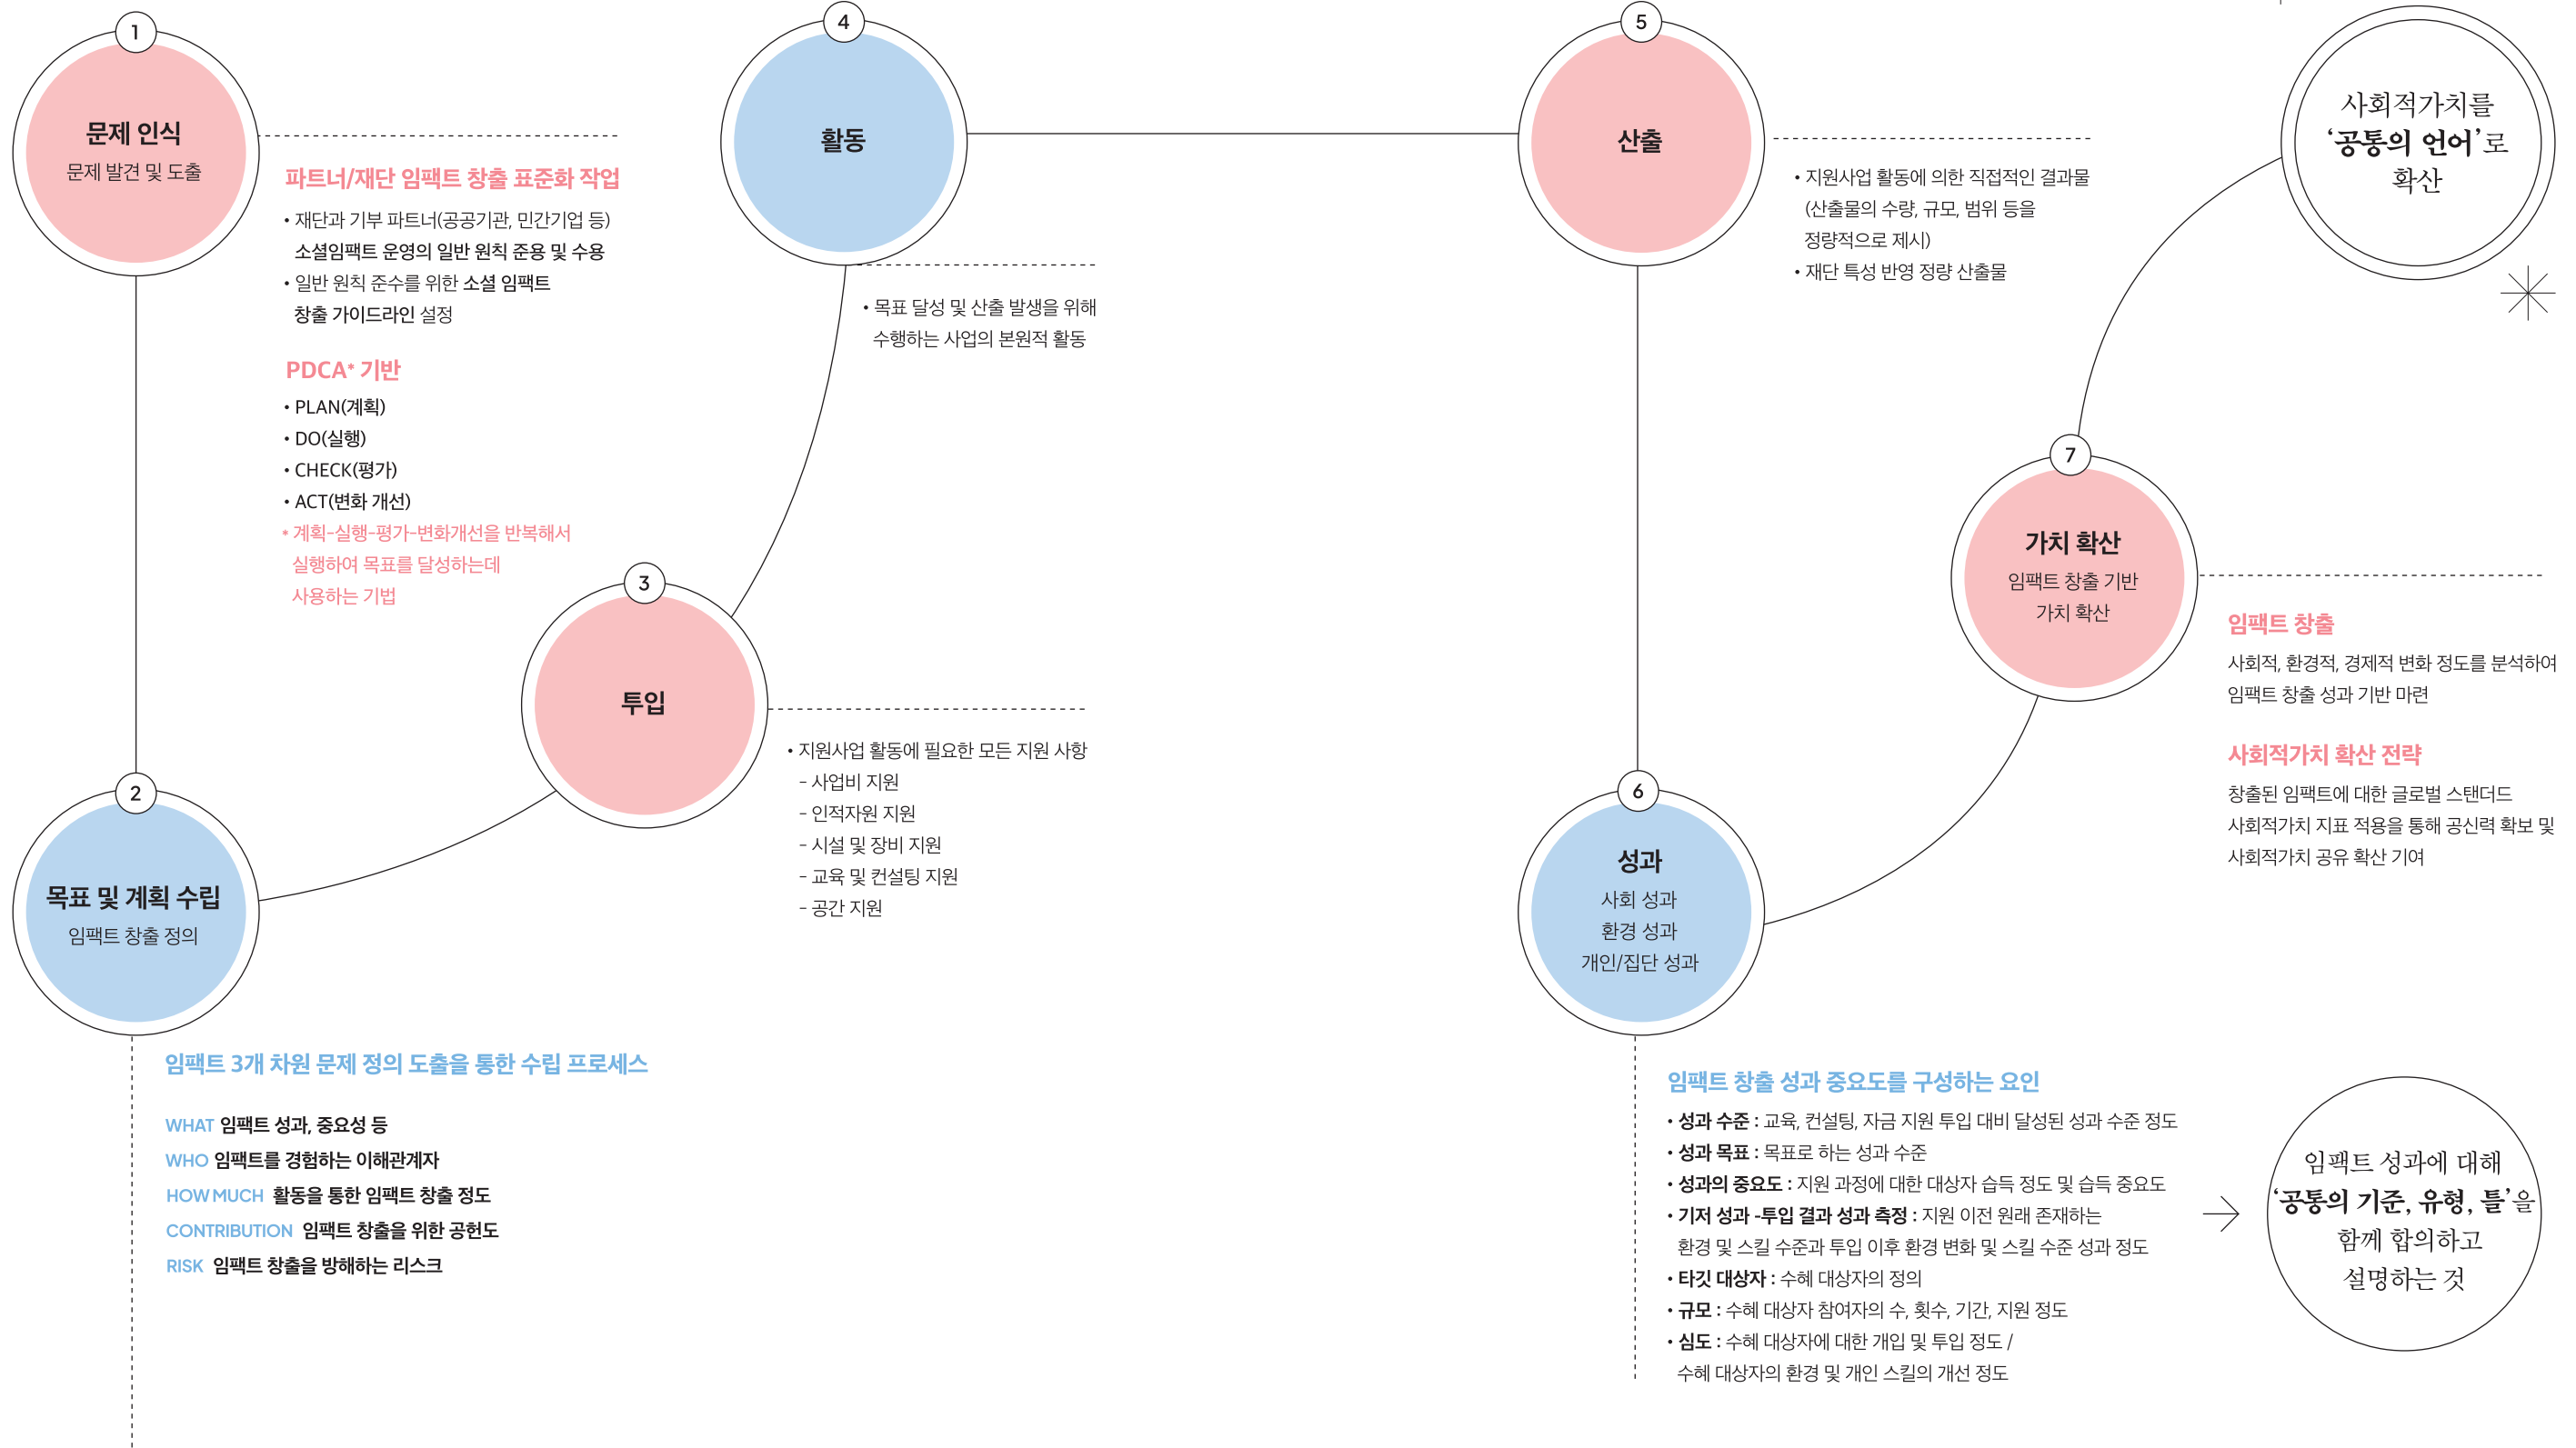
1
문제 인식
문제 발견 및 도출

파트너/재단 임팩트 창출 표준화 작업
• 재단과 기부 파트너(공공기관, 민간기업 등) 소셜임팩트 운영의 일반 원칙 준용 및 수용
• 일반 원칙 준수를 위한 소셜 임팩트 창출 가이드라인 설정

PDCA* 기반
• PLAN(계획)
• DO(실행)
• CHECK(평가)
• ACT(변화 개선)
* 계획-실행-평가-변화개선을 반복해서 실행하여 목표를 달성하는데 사용하는 기법

4
활동
• 목표 달성 및 산출 발생을 위해 수행하는 사업의 본원적 활동

3
투입
• 지원사업 활동에 필요한 모든 지원 사항
- 사업비 지원
- 인적자원 지원
- 시설 및 장비 지원
- 교육 및 컨설팅 지원
- 공간 지원

2
목표 및 계획 수립
임팩트 창출 정의

임팩트 3개 차원 문제 정의 도출을 통한 수립 프로세스
WHAT 임팩트 성과, 중요성 등
WHO 임팩트를 경험하는 이해관계자
HOW MUCH 활동을 통한 임팩트 창출 정도
CONTRIBUTION 임팩트 창출을 위한 공헌도
RISK 임팩트 창출을 방해하는 리스크

5
산출
• 지원사업 활동에 의한 직접적인 결과물 (산출물의 수량, 규모, 범위 등을 정량적으로 제시)
• 재단 특성 반영 정량 산출물

사회적가치를 '공통의 언어'로 확산

7
가치 확산
임팩트 창출 기반 가치 확산

임팩트 창출
사회적, 환경적, 경제적 변화 정도를 분석하여 임팩트 창출 성과 기반 마련

사회적가치 확산 전략
창출된 임팩트에 대한 글로벌 스탠더드 사회적가치 지표 적용을 통해 공신력 확보 및 사회적가치 공유 확산 기여

6
성과
사회 성과
환경 성과
개인/집단 성과

임팩트 창출 성과 중요도를 구성하는 요인
• 성과 수준 : 교육, 컨설팅, 자금 지원 투입 대비 달성된 성과 수준 정도
• 성과 목표 : 목표로 하는 성과 수준
• 성과의 중요도 : 지원 과정에 대한 대상자 습득 정도 및 습득 중요도
• 기저 성과 -투입 결과 성과 측정 : 지원 이전 원래 존재하는 환경 및 스킬 수준과 투입 이후 환경 변화 및 스킬 수준 성과 정도
• 타깃 대상자 : 수혜 대상자의 정의
• 규모 : 수혜 대상자 참여자의 수, 횟수, 기간, 지원 정도
• 심도 : 수혜 대상자에 대한 개입 및 투입 정도 / 수혜 대상자의 환경 및 개인 스킬의 개선 정도

임팩트 성과에 대해 '공통의 기준, 유형, 틀'을 함께 합의하고 설명하는 것